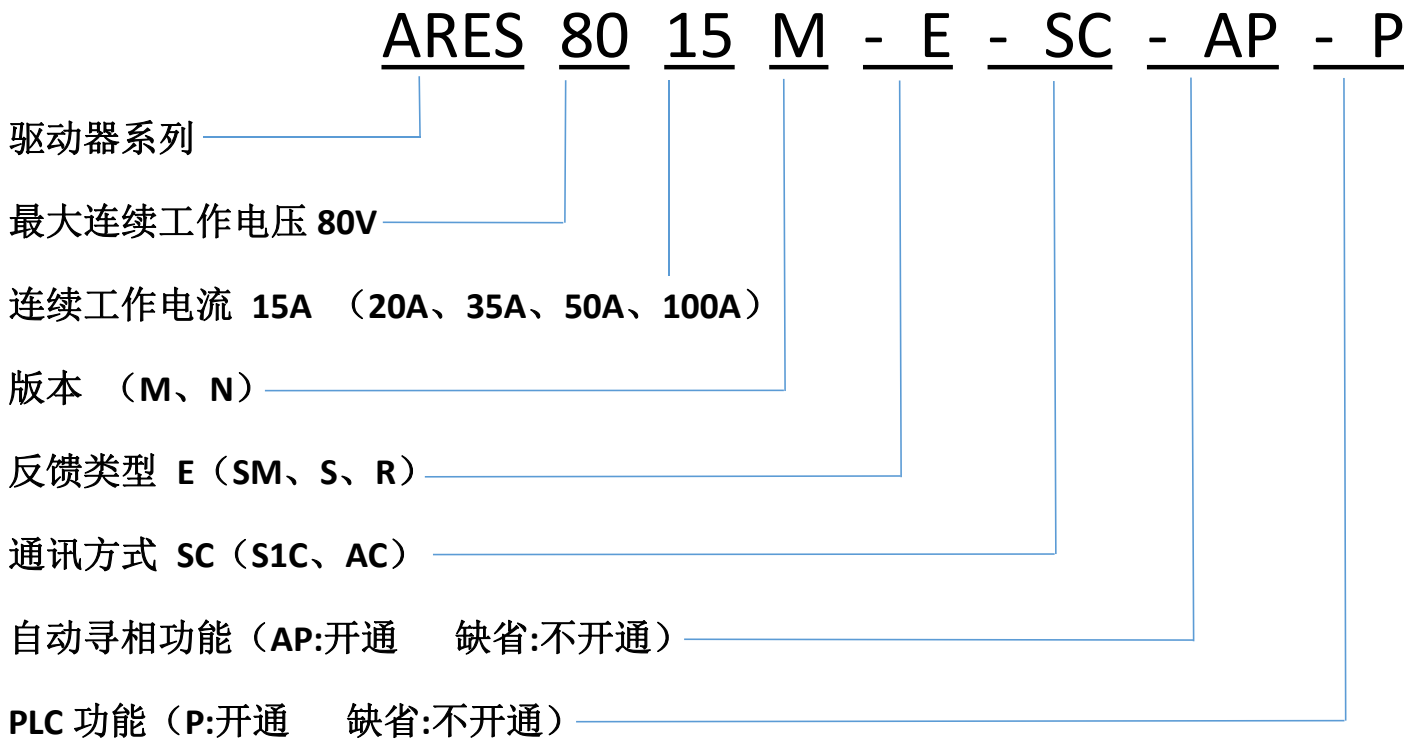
ARES 80 15 M - E - SC - AP - P

驱动器系列

最大连续工作电压 80V

连续工作电流 15A （20A、35A、50A、100A）

版本 （M、N）

反馈类型 E（SM、S、R）

通讯方式 SC（S1C、AC）

自动寻相功能（AP:开通 缺省:不开通）

PLC 功能（P:开通 缺省:不开通）